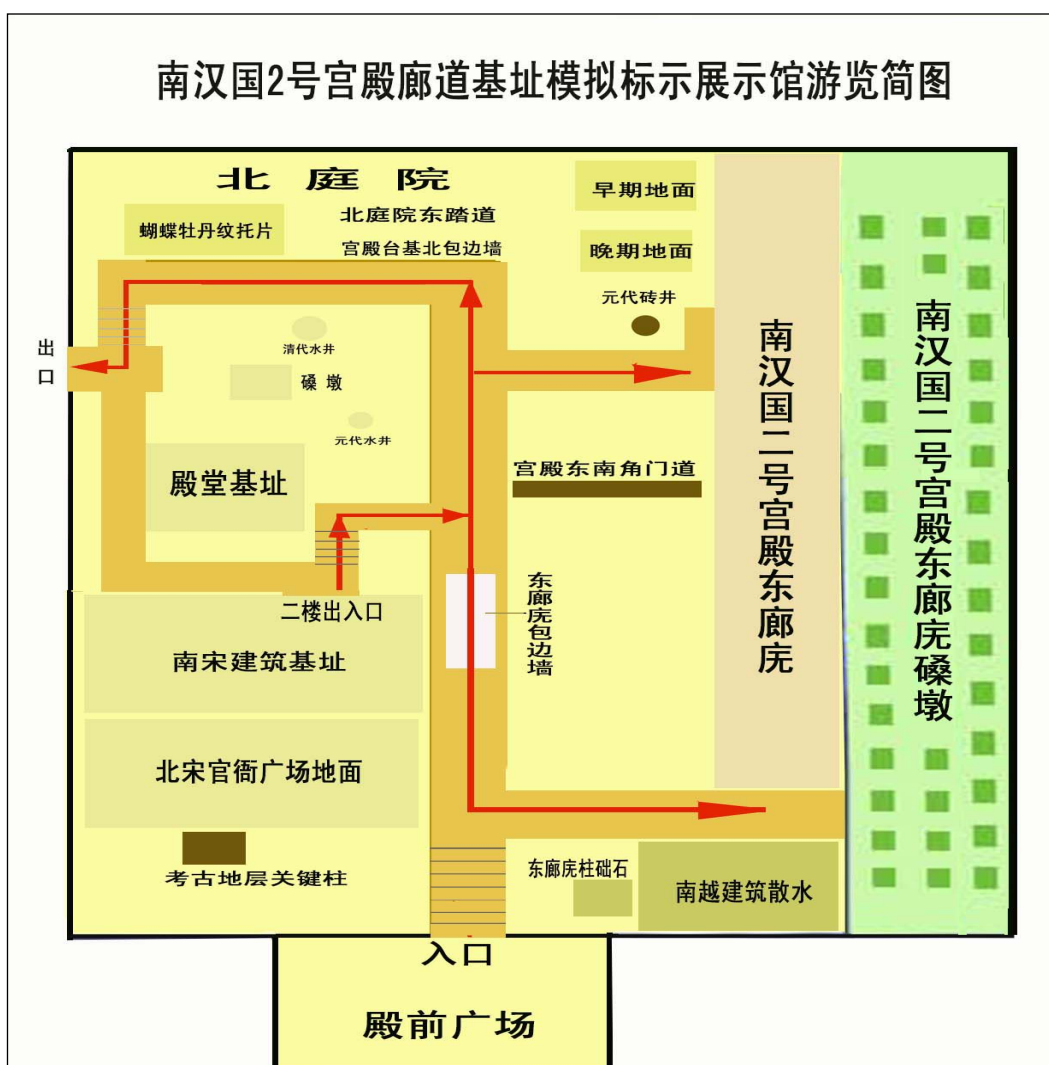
南汉国2号宫殿廊道基址模拟标示展示馆游览简图

北 庭 院

蝴蝶牡丹纹托片

北庭院东踏道

宫殿台基北包边墙

早期地面

晚期地面

元代砖井

出口

清代水井

磉 墩

元代水井

殿堂基址

宫殿东南角门道

二楼出入口

东廊庑包边墙

南汉国二号宫殿东廊庑

南汉国二号宫殿东廊庑磉墩

南宋建筑基址

北宋官衙广场地面

考古地层关键柱

东廊庑柱础石

南越建筑散水

入口

殿前广场